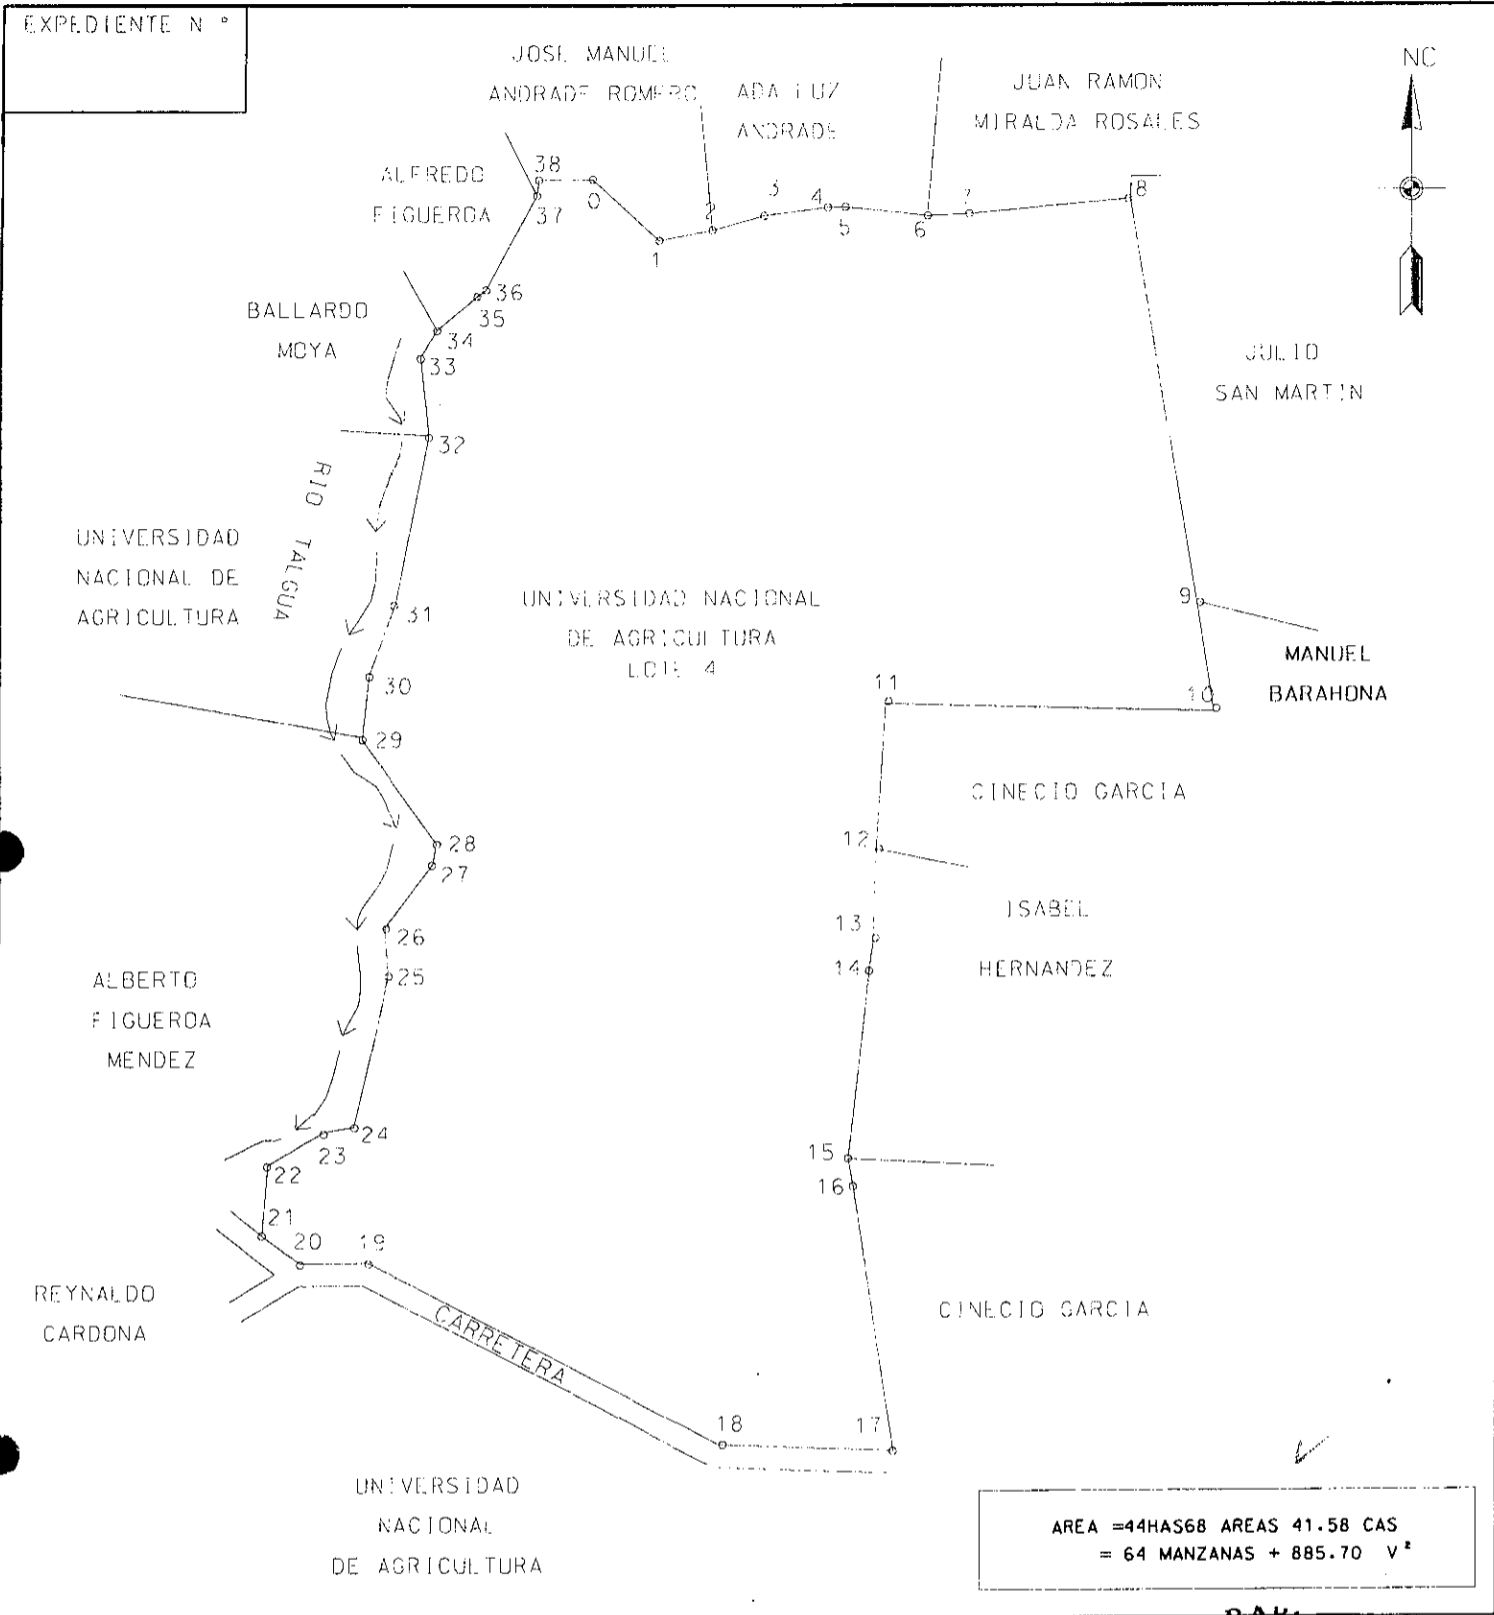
EXPEDIENTE N °

JOSE MANUEL ANDRADE ROMERO

ADA LUZ ANDRADE

JUAN RAMON MIRALDA ROSALES

NC

ALFREDO FIGUEROA

38
0
1
2
3
4
5
6
7
8

37

36
35

BALLARDO MOYA

34
33

JULIO SAN MARTIN

32

RIO TALGUA

UNIVERSIDAD NACIONAL DE AGRICULTURA

UNIVERSIDAD NACIONAL DE AGRICULTURA LOTE 4

31

9

MANUEL BARAHONA

30

11

10

29

CINECIO GARCIA

28
27

12

26

ISABEL HERNANDEZ

13
14

25

ALBERTO FIGUEROA MENDEZ

24
23
22

15
16

21
20
19

REYNALDO CARDONA

CARRETERA

CINECIO GARCIA

18
17

UNIVERSIDAD NACIONAL DE AGRICULTURA

AREA =44HAS68 AREAS 41.58 CAS
= 64 MANZANAS + 885.70 $V^2$

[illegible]